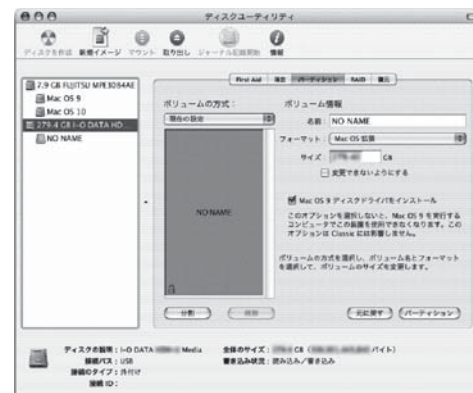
ディスクユーティリティ

ディスクを作成 新規イメージ マウント 取り出し ジャーナル記録開始 情報

7.9 GB FUJITSU MPE3084AE
Mac OS 9
Mac OS 10
279.4 GB I-O DATA HD...
NO NAME

First Aid 消去 パーティション RAID 復元

ボリュームの方式：
現在の設定

NO NAME

分割 削除

ボリューム情報
名前 NO NAME
フォーマット Mac OS 拡張
サイズ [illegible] GB
変更できないようにする

Mac OS 9 ディスクドライバをインストール
このオプションを選択しないと、Mac OS 9 を実行するコンピュータでこの装置を使用できなくなります。このオプションは Classic には影響しません。

ボリュームの方式を選択し、ボリューム名とフォーマットを選択して、ボリュームのサイズを変更します。

元に戻す パーティション

ディスクの説明：I-O DATA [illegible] Media
接続バス：USB
接続のタイプ：外付け
接続 ID：
全体のサイズ：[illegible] GB ([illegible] バイト)
書き込み状況：読み込み／書き込み